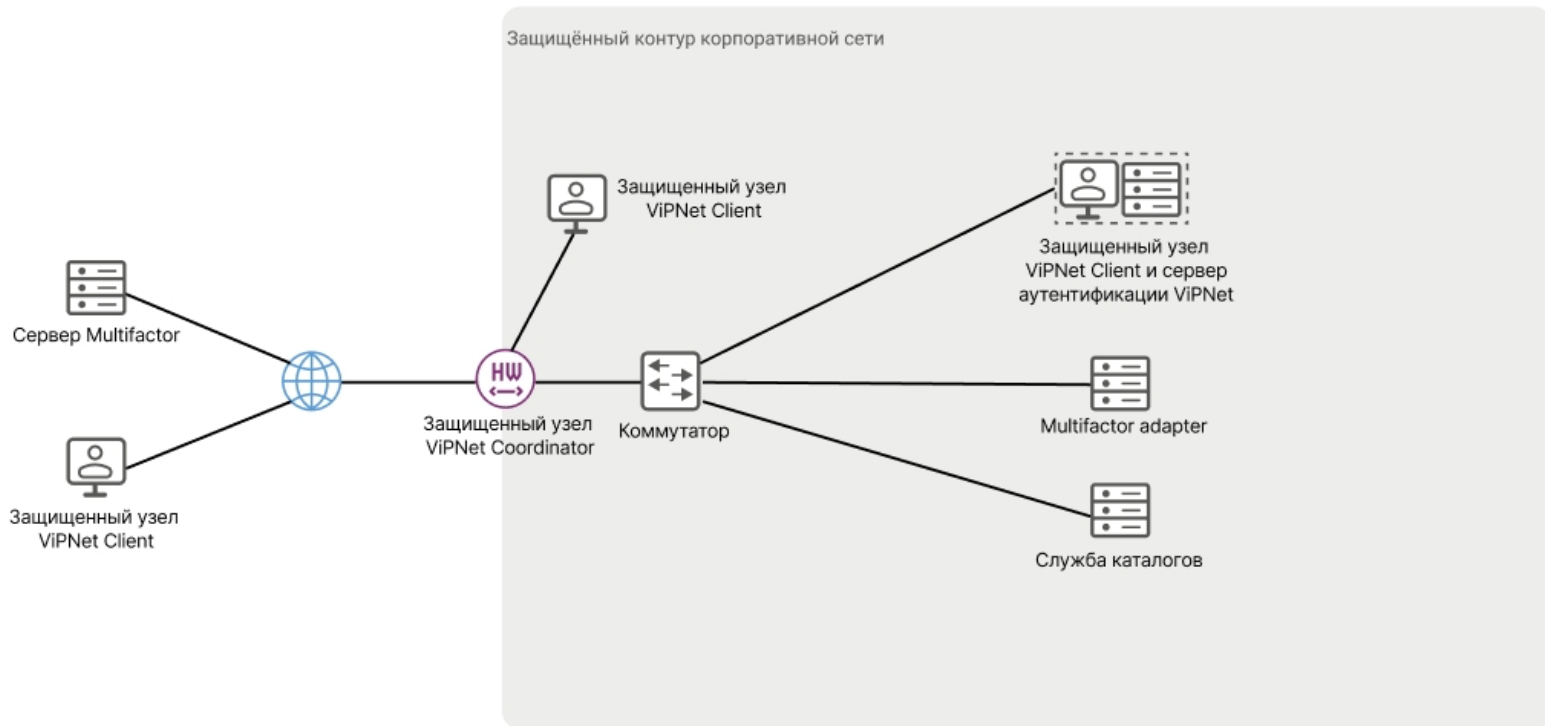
Защищённый контур корпоративной сети

Защищенный узел ViPNet Client

Защищенный узел ViPNet Client и сервер аутентификации ViPNet

Сервер Multifactor

HW

Защищенный узел ViPNet Coordinator

Коммутатор

Multifactor adapter

Защищенный узел ViPNet Client

Служба каталогов